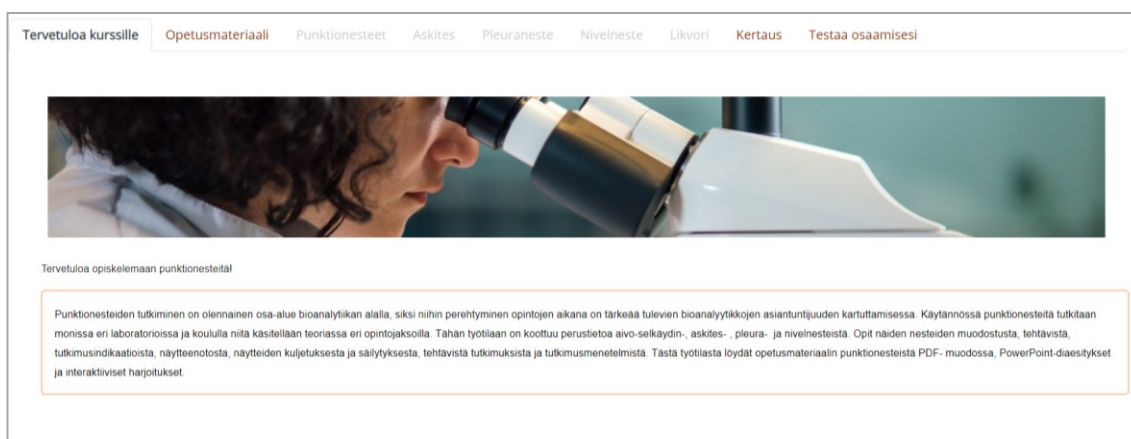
Tervetuloa kurssille | Opetusmateriaali | Punktionesteet | Askites | Pleuraneste | Nivelneste | Likvori | Kertaus | Testaa osaamisesi

Tervetuloa opiskelemaan punktionesteitä!

Punktionesteiden tutkiminen on olennainen osa-alue bioanalytiikan alalla, siksi niihin perehtyminen opintojen aikana on tärkeää tulevien bioanalyytikkojen asiantuntijuuden kartuttamisessa. Käytännössä punktionesteitä tutkitaan monissa eri laboratorioissa ja koulula niitä käsitellään teoriassa eri opintojaksoilla. Tähän työtilaan on koottuu perustietoa aivo-selkäydin-, askites- , pleura- ja nivelnesteistä. Opit näiden nesteiden muodostusta, tehtävistä, tutkimusindikaatioista, näytteenotosta, näytteiden kuljetuksesta ja säilytyksestä, tehtävistä tutkimuksista ja tutkimusmenetelmistä. Tästä työtilasta löydät opetusmateriaalin punktionesteistä PDF- muodossa, PowerPoint-diaesitykset ja interaktiiviset harjoitukset.